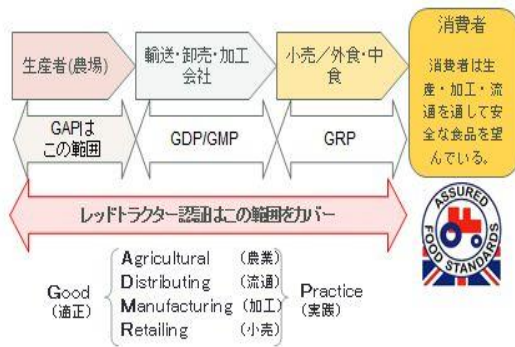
生産者(農場)

輸送・卸売・加工会社

小売／外食・中食

消費者

消費者は生産・加工・流通を通して安全な食品を望んでいる。

GAPはこの範囲

GDP/GMP

GRP

レッドトラクター認証はこの範囲をカバー

ASSURED FOOD STANDARDS

Good（適正）

Agricultural（農業）
Distributing（流通）
Manufacturing（加工）
Retailing（小売）

Practice（実践）